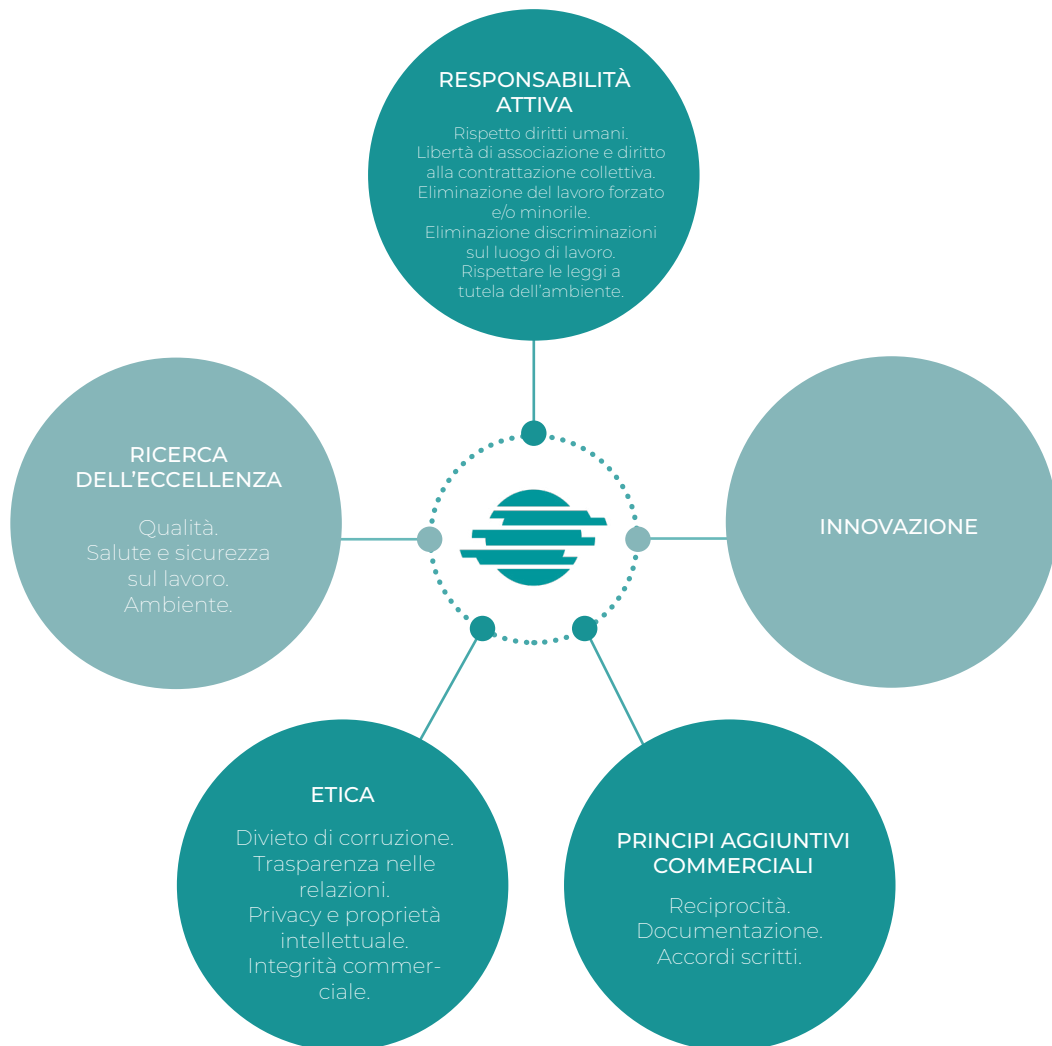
RESPONSABILITÀ ATTIVA

Rispetto diritti umani. Libertà di associazione e diritto alla contrattazione collettiva. Eliminazione del lavoro forzato e/o minorile. Eliminazione discriminazioni sul luogo di lavoro. Rispettare le leggi a tutela dell'ambiente.

RICERCA DELL'ECCELLENZA

Qualità. Salute e sicurezza sul lavoro. Ambiente.

INNOVAZIONE

ETICA

Divieto di corruzione. Trasparenza nelle relazioni. Privacy e proprietà intellettuale. Integrità commerciale.

PRINCIPI AGGIUNTIVI COMMERCIALI

Reciprocità. Documentazione. Accordi scritti.